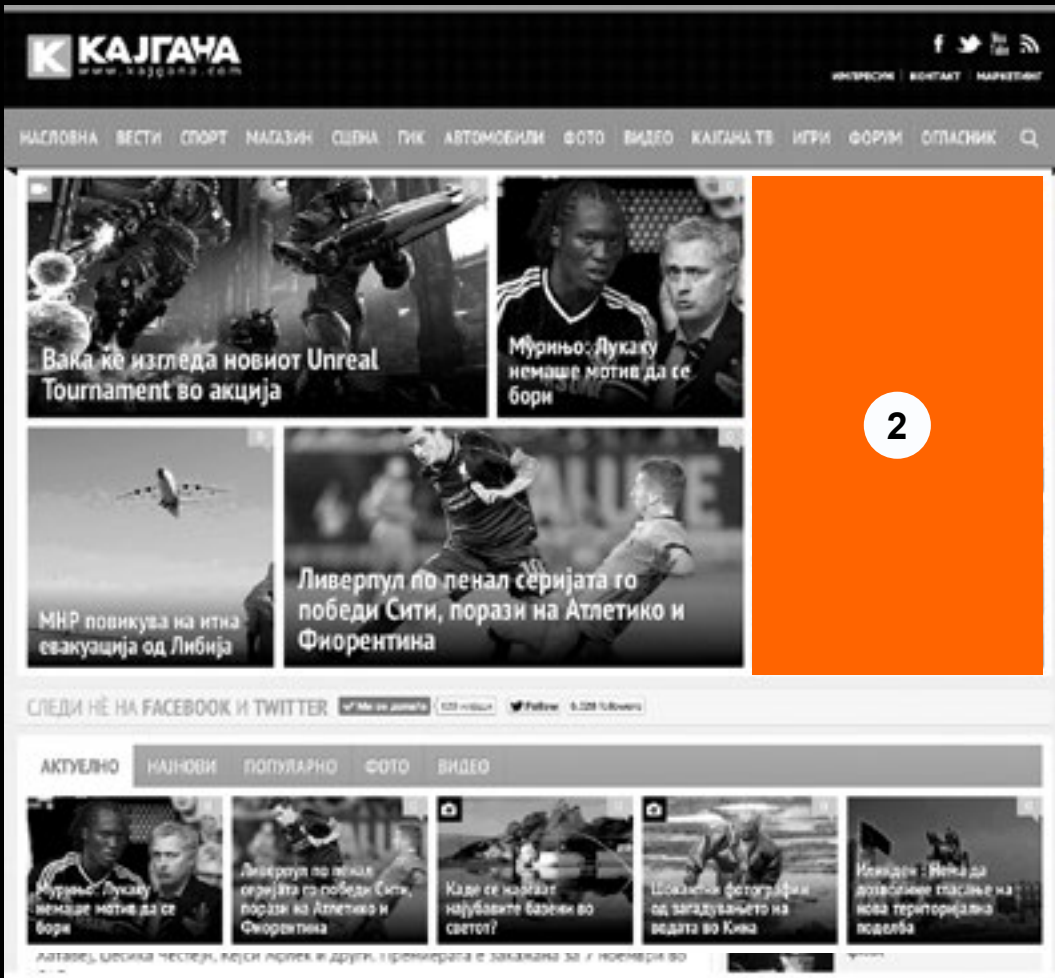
K КАЈГАНА
www.kajgana.com

ИМПРЕСУМ | КОНТАКТ | МАРКЕТИНГ

НАСЛОВНА ВЕСТИ СПОРТ МАГАЗИН СЦЕНА ГИК АВТОМОБИЛИ ФОТО ВИДЕО КАЈГАНА ТВ ИГРИ ФОРУМ ОГЛАСНИК

Вака ќе изгледа новиот Unreal Tournament во акција

Мурињо: Лукаку немаше мотив да се бори

2

МНР повикува на итна евакуација од Либија

Ливерпул по пенал серијата го победи Сити, порази на Атлетико и Фиорентина

СЛЕДИ НÈ НА FACEBOOK И TWITTER

Follow 6.228 followers

АКТУЕЛНО НАЈНОВИ ПОПУЛАРНО ФОТО ВИДЕО

Мурињо: Лукаку немаше мотив да се бори

Ливерпул по пенал серијата го победи Сити, порази на Атлетико и Фиорентина

Каде се наоѓаат најубавите базени во светот?

Шокантни фотографии од загадувањето на водата во Кина

Кликдои : Нема да дозволиме спасање на нова територијална поделба

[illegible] Весна Чесеј, Бејси Ариек и други. Премиерата е закажана за 7 ноември во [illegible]